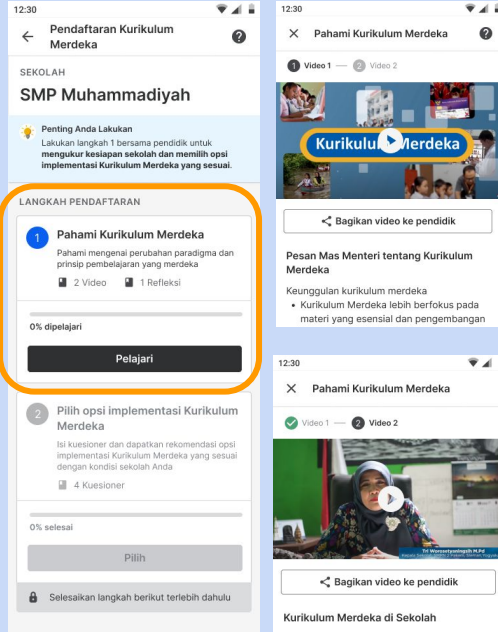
12:30

Pendaftaran Kurikulum Merdeka

SEKOLAH

SMP Muhammadiyah

Penting Anda Lakukan
Lakukan langkah 1 bersama pendidik untuk mengukur kesiapan sekolah dan memilih opsi implementasi Kurikulum Merdeka yang sesuai.

LANGKAH PENDAFTARAN

1 Pahami Kurikulum Merdeka
Pahami mengenai perubahan paradigma dan prinsip pembelajaran yang merdeka
2 Video 1 Refleksi

0% dipelajari

Pelajari

2 Pilih opsi implementasi Kurikulum Merdeka
Isi kuesioner dan dapatkan rekomendasi opsi implementasi Kurikulum Merdeka yang sesuai dengan kondisi sekolah Anda
4 Kuesioner

0% selesai

Pilih

Selesaikan langkah berikut terlebih dahulu

12:30

Pahami Kurikulum Merdeka

1 Video 1 — 2 Video 2

Kurikulum Merdeka

Bagikan video ke pendidik

Pesan Mas Menteri tentang Kurikulum Merdeka

Keunggulan kurikulum merdeka
• Kurikulum Merdeka lebih berfokus pada materi yang esensial dan pengembangan

12:30

Pahami Kurikulum Merdeka

Video 1 — 2 Video 2

Tri Worosetyaningsih M.Pd
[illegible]

Bagikan video ke pendidik

Kurikulum Merdeka di Sekolah